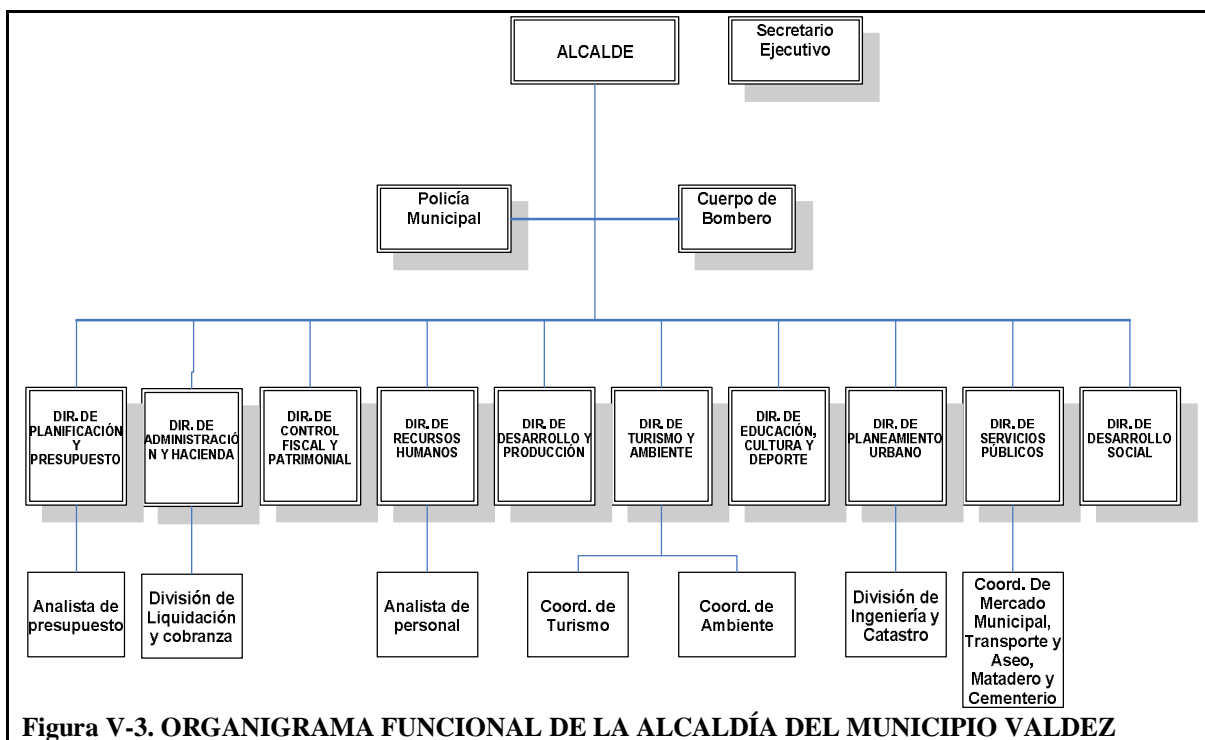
ALCALDE

Secretario Ejecutivo

Policía Municipal

Cuerpo de Bombero

DIR. DE PLANIFICACIÓN Y PRESUPUESTO

DIR. DE ADMINISTRACIÓN Y HACIENDA

DIR. DE CONTROL FISCAL Y PATRIMONIAL

DIR. DE RECURSOS HUMANOS

DIR. DE DESARROLLO Y PRODUCCIÓN

DIR. DE TURISMO Y AMBIENTE

DIR. DE EDUCACIÓN, CULTURA Y DEPORTE

DIR. DE PLANEAMIENTO URBANO

DIR. DE SERVICIOS PÚBLICOS

DIR. DE DESARROLLO SOCIAL

Analista de presupuesto

División de Liquidación y cobranza

Analista de personal

Coord. de Turismo

Coord. de Ambiente

División de Ingeniería y Catastro

Coord. De Mercado Municipal, Transporte y Aseo, Matadero y Cementerio

Figura V-3. ORGANIGRAMA FUNCIONAL DE LA ALCALDÍA DEL MUNICIPIO VALDEZ